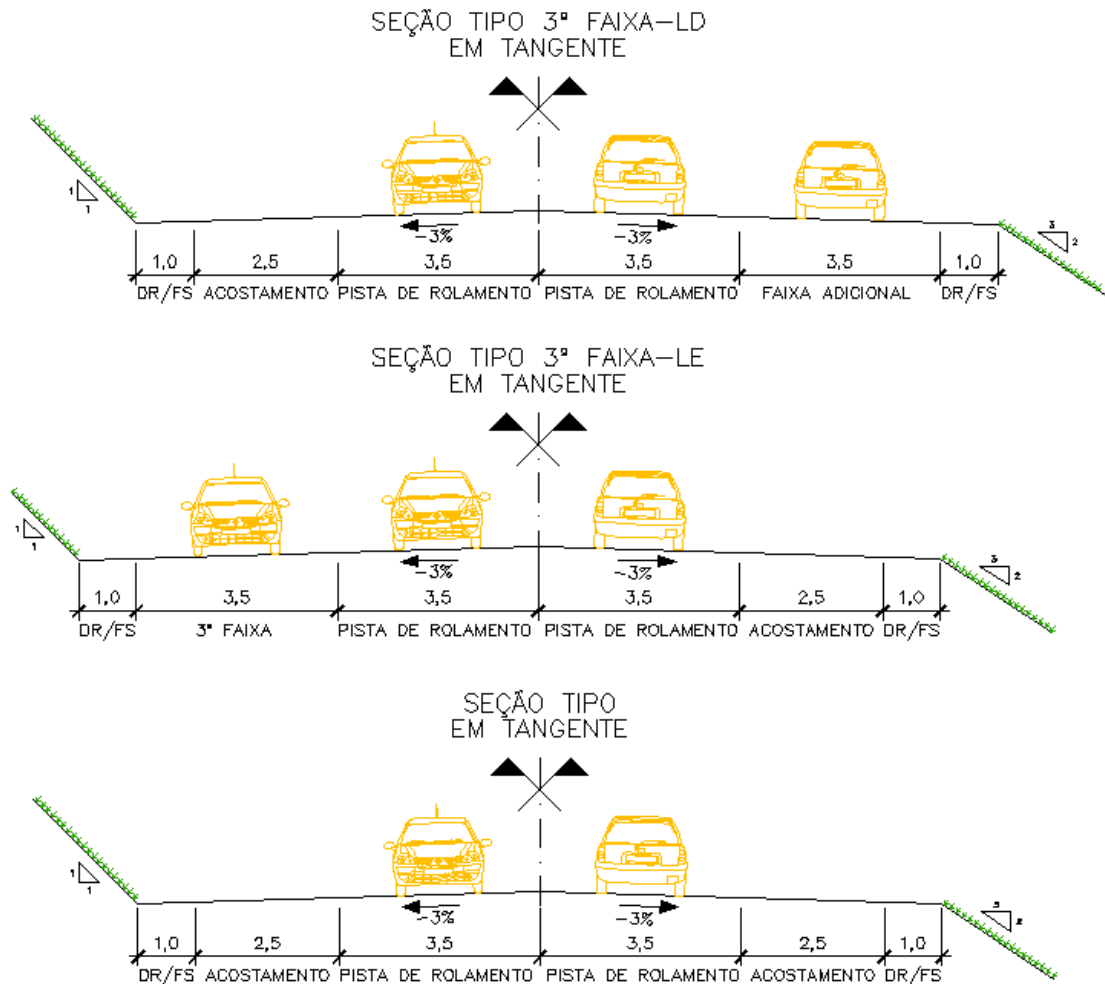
SEÇÃO TIPO 3ª FAIXA-LD
EM TANGENTE

1
1

-3%
-3%

3
2

| 1,0 | 2,5 | 3,5 | 3,5 | 3,5 | 1,0 |
|---|---|---|---|---|---|
| DR/FS | ACOSTAMENTO | PISTA DE ROLAMENTO | PISTA DE ROLAMENTO | FAIXA ADICIONAL | DR/FS |

SEÇÃO TIPO 3ª FAIXA-LE
EM TANGENTE

1
1

-3%
-3%

3
2

| 1,0 | 3,5 | 3,5 | 3,5 | 2,5 | 1,0 |
|---|---|---|---|---|---|
| DR/FS | 3ª FAIXA | PISTA DE ROLAMENTO | PISTA DE ROLAMENTO | ACOSTAMENTO | DR/FS |

SEÇÃO TIPO
EM TANGENTE

1
1

-3%
-3%

3
2

| 1,0 | 2,5 | 3,5 | 3,5 | 2,5 | 1,0 |
|---|---|---|---|---|---|
| DR/FS | ACOSTAMENTO | PISTA DE ROLAMENTO | PISTA DE ROLAMENTO | ACOSTAMENTO | DR/FS |